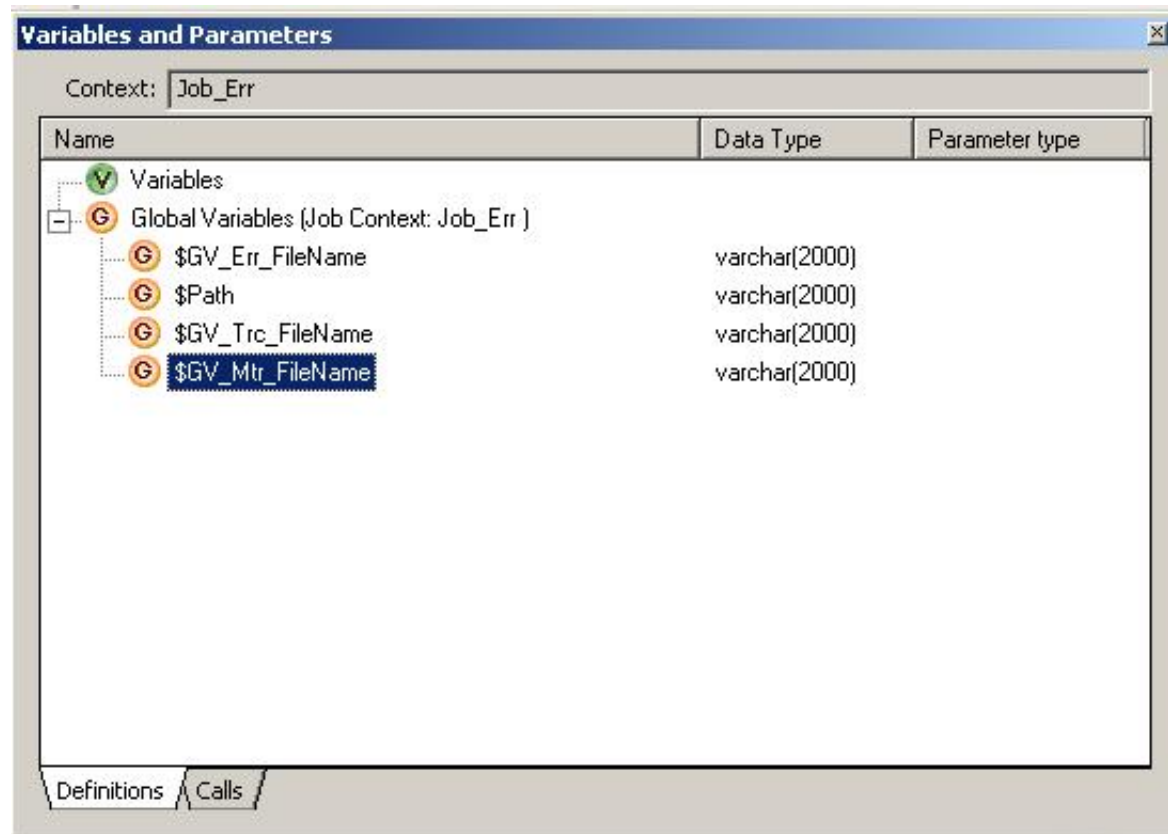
Variables and Parameters

Context: Job_Err

| Name | Data Type | Parameter type |
|---|---|---|
| V Variables | | |
| G Global Variables (Job Context: Job_Err ) | | |
| G $GV_Err_FileName | varchar(2000) | |
| G $Path | varchar(2000) | |
| G $GV_Trc_FileName | varchar(2000) | |
| G $GV_Mtr_FileName | varchar(2000) | |

Definitions Calls